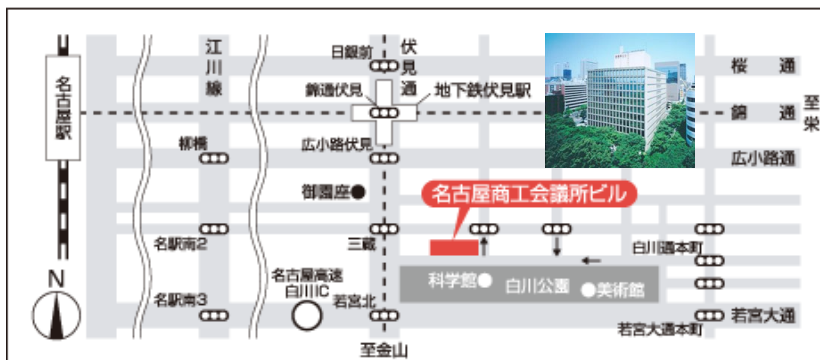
名古屋駅

江川線

日銀前

伏見通

錦通伏見

地下鉄伏見駅

桜通

錦通

至栄

柳橋

広小路伏見

広小路通

御園座

名古屋商工会議所ビル

名駅南2

三蔵

白川通本町

科学館

白川公園

美術館

N

名古屋高速白川IC

名駅南3

若宮北

若宮大通本町

若宮大通

至金山